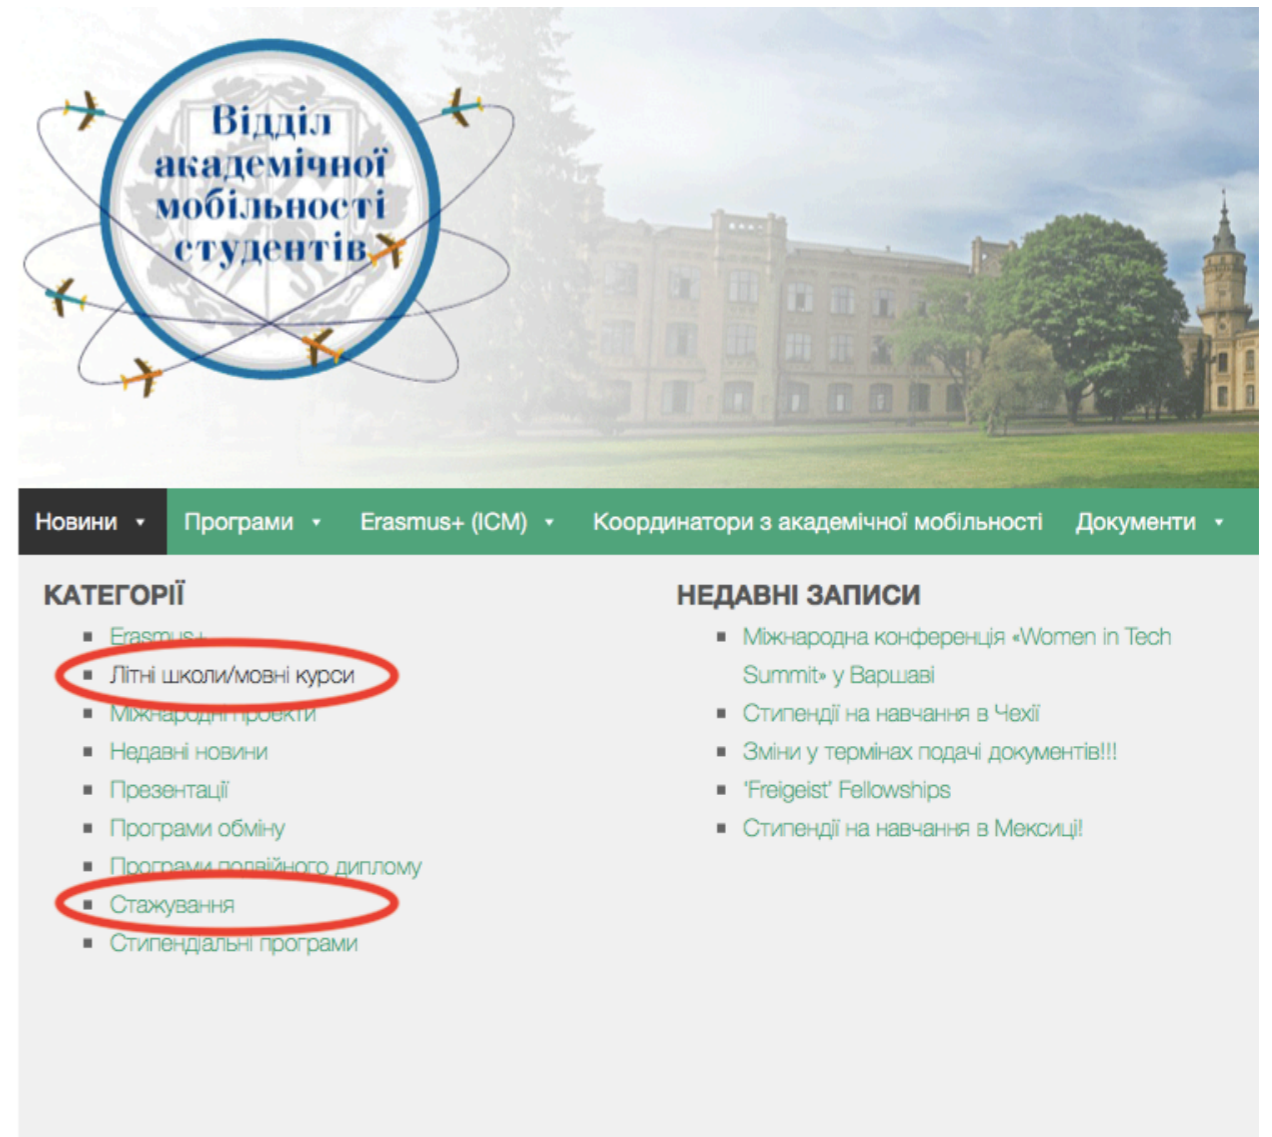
Відділ академічної мобільності студентів

Новини ▾ Програми ▾ Erasmus+ (ICM) ▾ Координатори з академічної мобільності Документи ▾

КАТЕГОРІЇ

- Erasmus+
- Літні школи/мовні курси
- Міжнародні проекти
- Недавні новини
- Презентації
- Програми обміну
- Програми подвійного диплому
- Стажування
- Стипендіальні програми

НЕДАВНІ ЗАПИСИ

- Міжнародна конференція «Women in Tech Summit» у Варшаві
- Стипендії на навчання в Чехії
- Зміни у термінах подачі документів!!!
- 'Freigeist' Fellowships
- Стипендії на навчання в Мексиці!